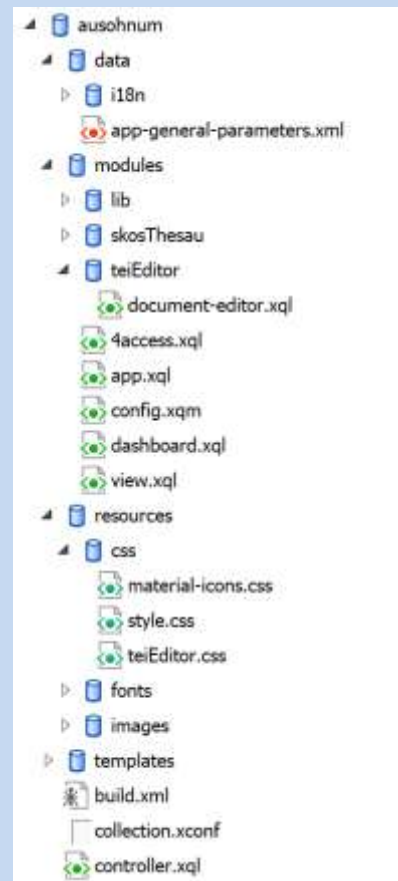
ausohnum
data
i18n
app-general-parameters.xml
modules
lib
skosThesau
teiEditor
document-editor.xql
4access.xql
app.xql
config.xqm
dashboard.xql
view.xql
resources
css
material-icons.css
style.css
teiEditor.css
fonts
images
templates
build.xml
collection.xconf
controller.xql